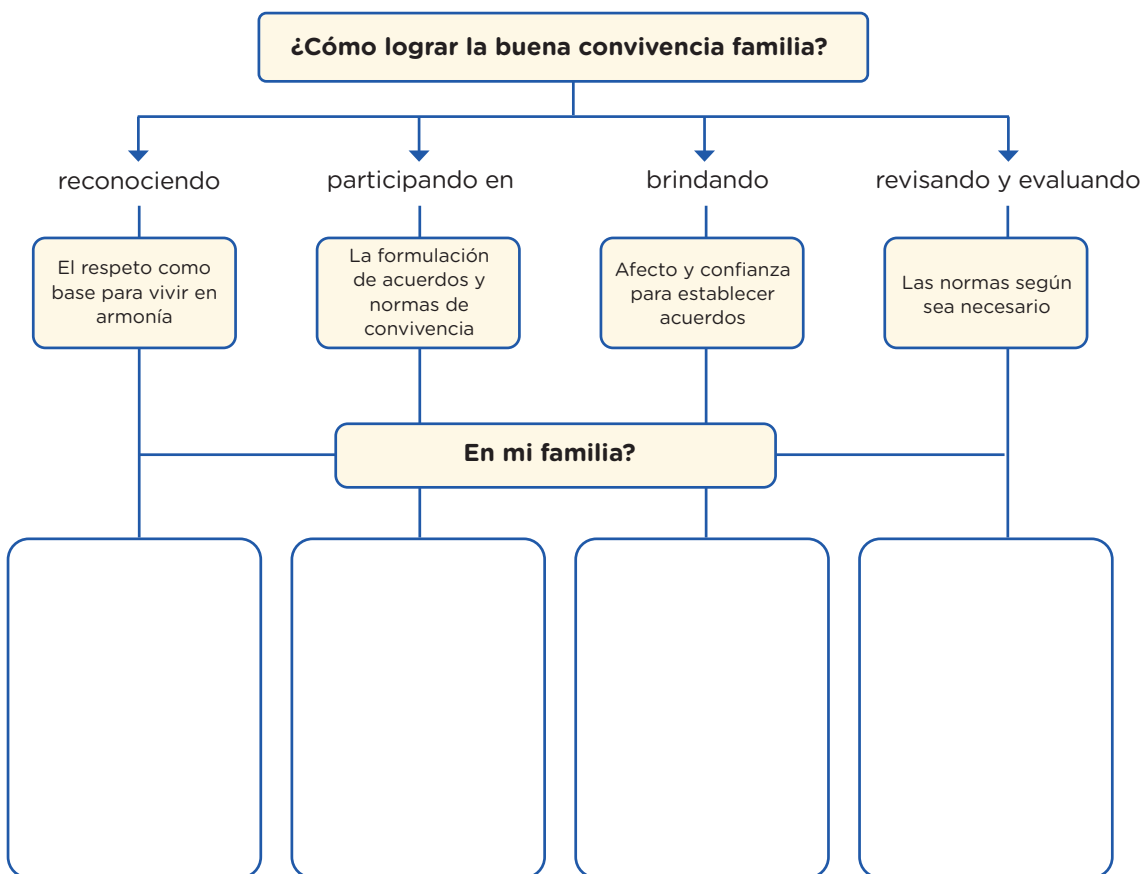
¿Cómo lograr la buena convivencia familia?

reconociendo

participando en

brindando

revisando y evaluando

El respeto como base para vivir en armonía

La formulación de acuerdos y normas de convivencia

Afecto y confianza para establecer acuerdos

Las normas según sea necesario

En mi familia?